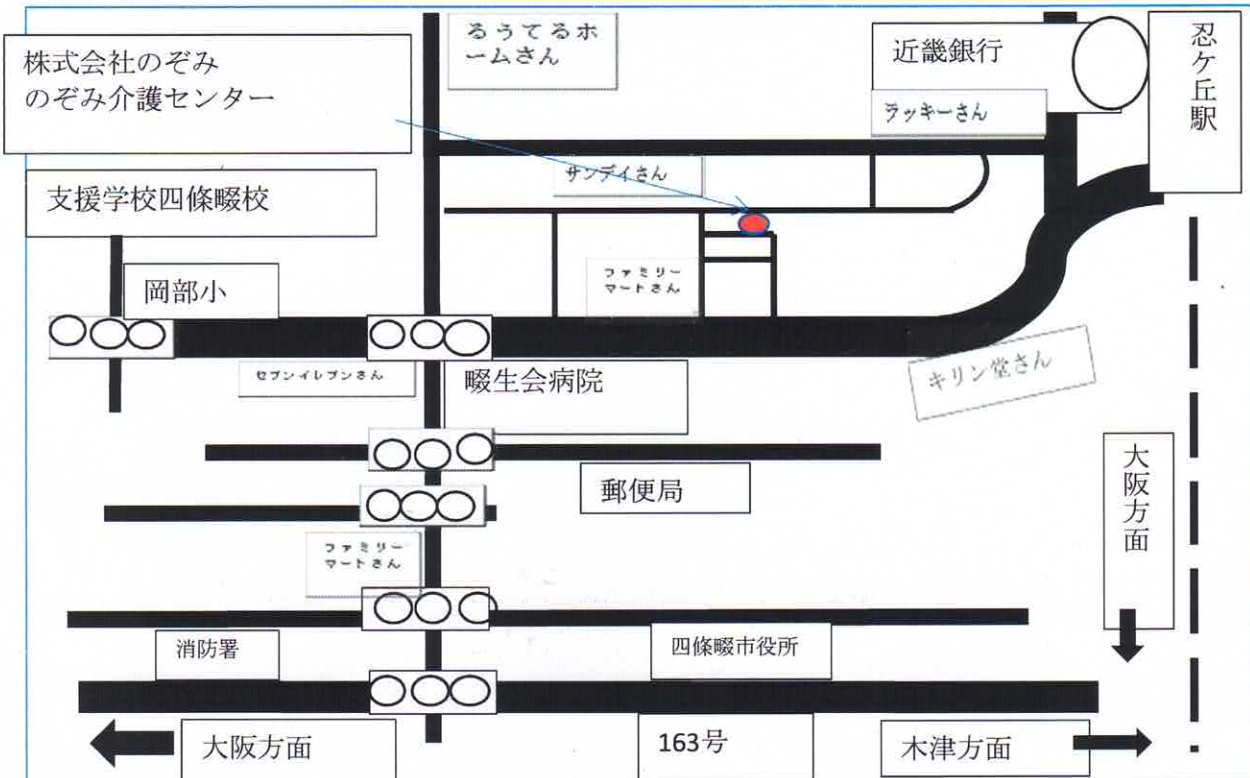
株式会社のぞみ
のぞみ介護センター

るうてるホームさん

近畿銀行

忍ケ丘駅

ラッキーさん

サンデイさん

支援学校四條畷校

ファミリーマートさん

岡部小

セブンイレブンさん

畷生会病院

キリン堂さん

大阪方面

郵便局

ファミリーマートさん

消防署

四條畷市役所

大阪方面

163号

木津方面